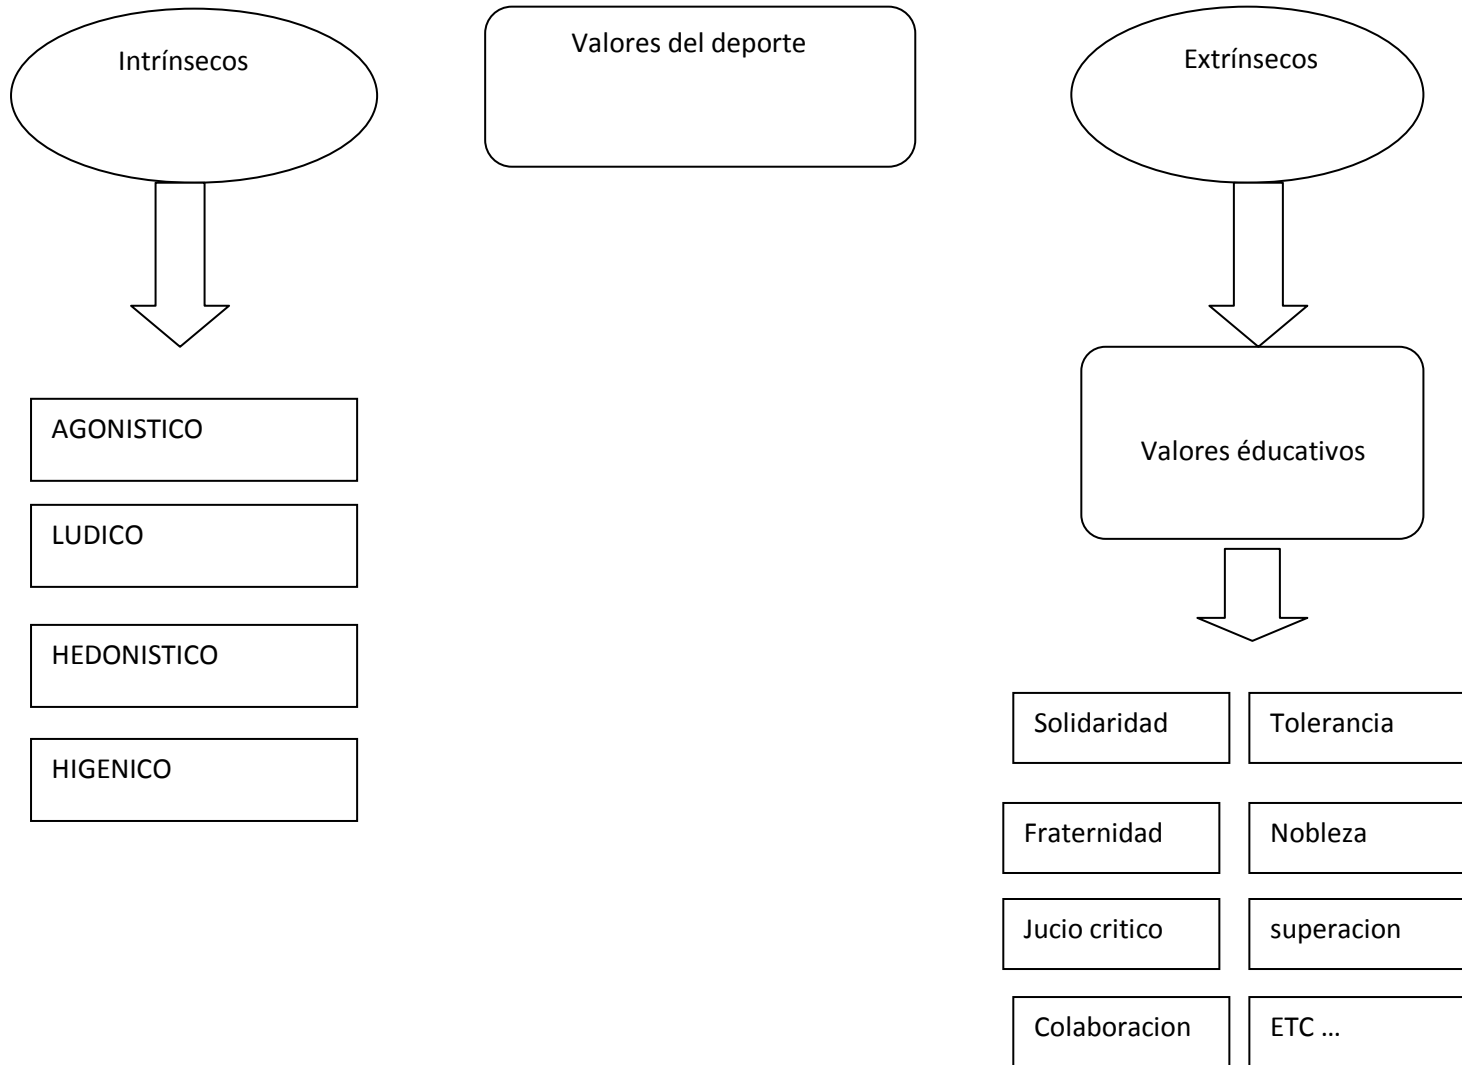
Intrínsecos

Valores del deporte

Extrínsecos

AGONISTICO

LUDICO

HEDONISTICO

HIGENICO

Valores éducativos

Solidaridad

Tolerancia

Fraternidad

Nobleza

Jucio critico

superacion

Colaboracion

ETC …